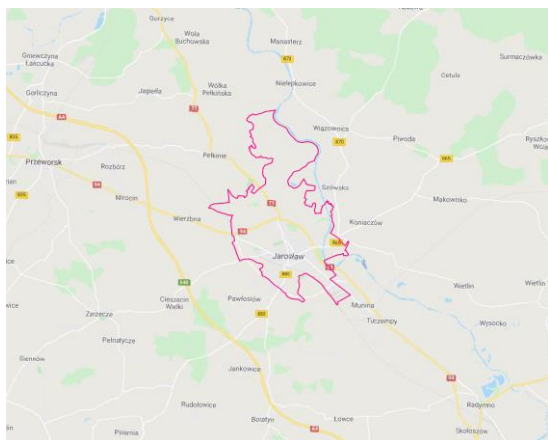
Gorzyce
Wola Buchowska
Manasterz
Surmaczówka
Gniewczyna Łańcucka
Jagiełła
Wólka Pełkińska
Nielepkowice
Cetula
Gorliczyna
77
A4
835
Wiązownica
Piwoda
Ryszkowa Wola
Przeworsk
Rożbórz
Pełkinie
870
865
94
Greniawa
835
Mirocin
Wierzbna
Gorzyce
77
Makowisko
94
Koniaczów
Jarosław
865
Wietlin
142
77
Cieszacin Wielki
Pawłosiów
Munina
Zarzecze
Tuczempy
835
Wysocko
Pełnatycze
Sieniów
Jankowice
94
Rudołowice
Łowce
Radymno
Bobrówka
Pinienia
Skołoszów
A4